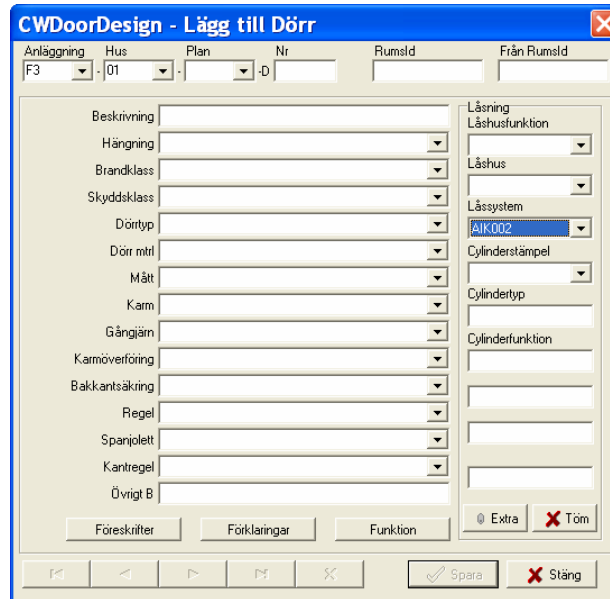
CWDoorDesign - Lägg till Dörr

Anläggning F3 - Hus 01 - Plan - Nr -D RumsId Från RumsId

Beskrivning
Hängning
Brandklass
Skyddsklass
Dörrtyp
Dörr mtrl
Mått
Karm
Gångjärn
Karmöverföring
Bakkantsäkring
Regel
Spanjolett
Kantregel
Övrigt B

Föreskrifter
Förklaringar
Funktion

Låsning
Låshusfunktion
Låshus
Låssystem
AIK002
Cylinderstämpel
Cylindertyp
Cylinderfunktion

Extra
Töm

Spara
Stäng